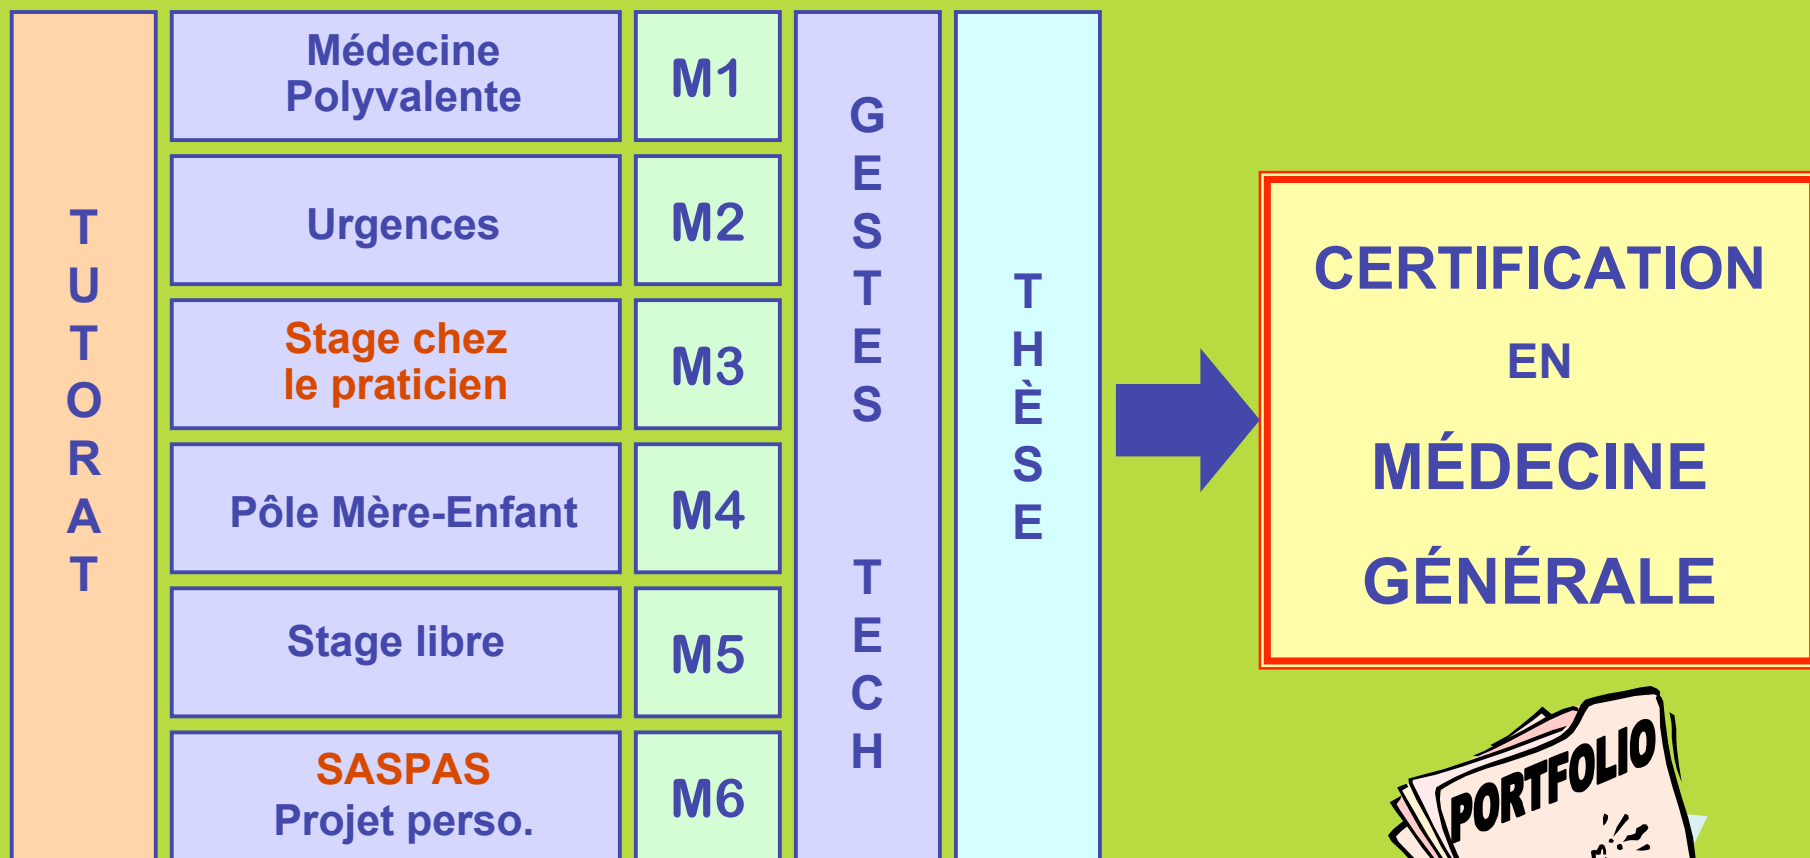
TUTORAT

Médecine Polyvalente

M1

Urgences

M2

Stage chez le praticien

M3

Pôle Mère-Enfant

M4

Stage libre

M5

SASPAS Projet perso.

M6

GESTES TECH

THÈSE

CERTIFICATION

EN

MÉDECINE

GÉNÉRALE

PORTFOLIO